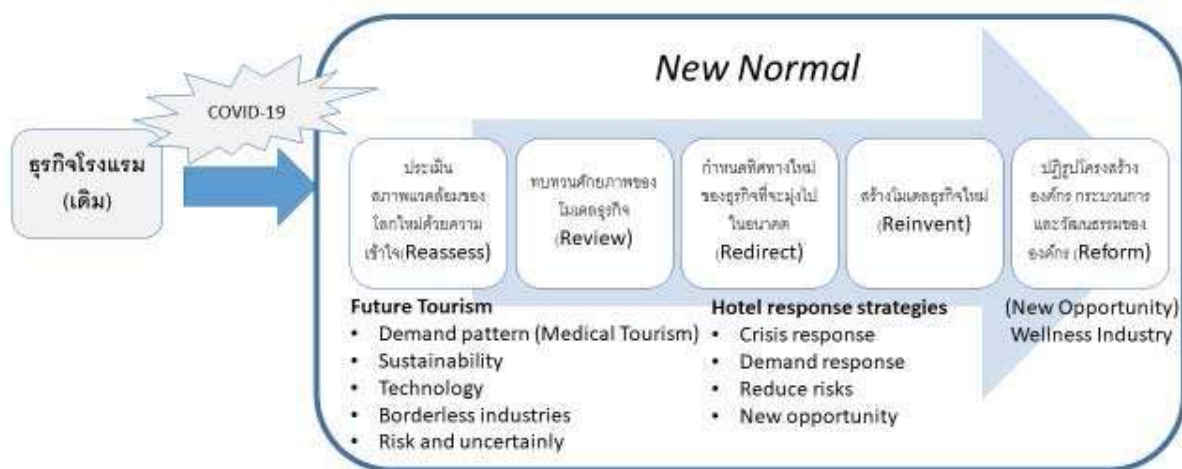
ธุรกิจโรงแรม (เดิม)

COVID-19

New Normal

ประเมินสภาพแวดล้อมของโลกใหม่ด้วยความเข้าใจ(Reassess)

ทบทวนศักยภาพของโมเดลธุรกิจ (Review)

กำหนดทิศทางใหม่ของธุรกิจที่จะมุ่งไปในอนาคต (Redirect)

สร้างโมเดลธุรกิจใหม่ (Reinvent)

ปฏิรูปโครงสร้างองค์กร กระบวนการ และวัฒนธรรมขององค์กร (Reform)

Future Tourism
• Demand pattern (Medical Tourism)
• Sustainability
• Technology
• Borderless industries
• Risk and uncertainly

Hotel response strategies
• Crisis response
• Demand response
• Reduce risks
• New opportunity

(New Opportunity)
Wellness Industry